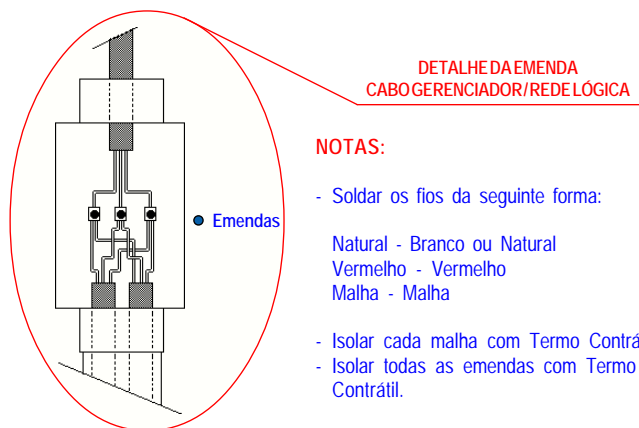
DETALHE DA EMENDA
CABO GERENCIADOR / REDE LÓGICA

Emendas

NOTAS:

- Soldar os fios da seguinte forma:

Natural - Branco ou Natural
Vermelho - Vermelho
Malha - Malha

- Isolar cada malha com Termo Contrá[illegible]
- Isolar todas as emendas com Termo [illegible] Contrátil.